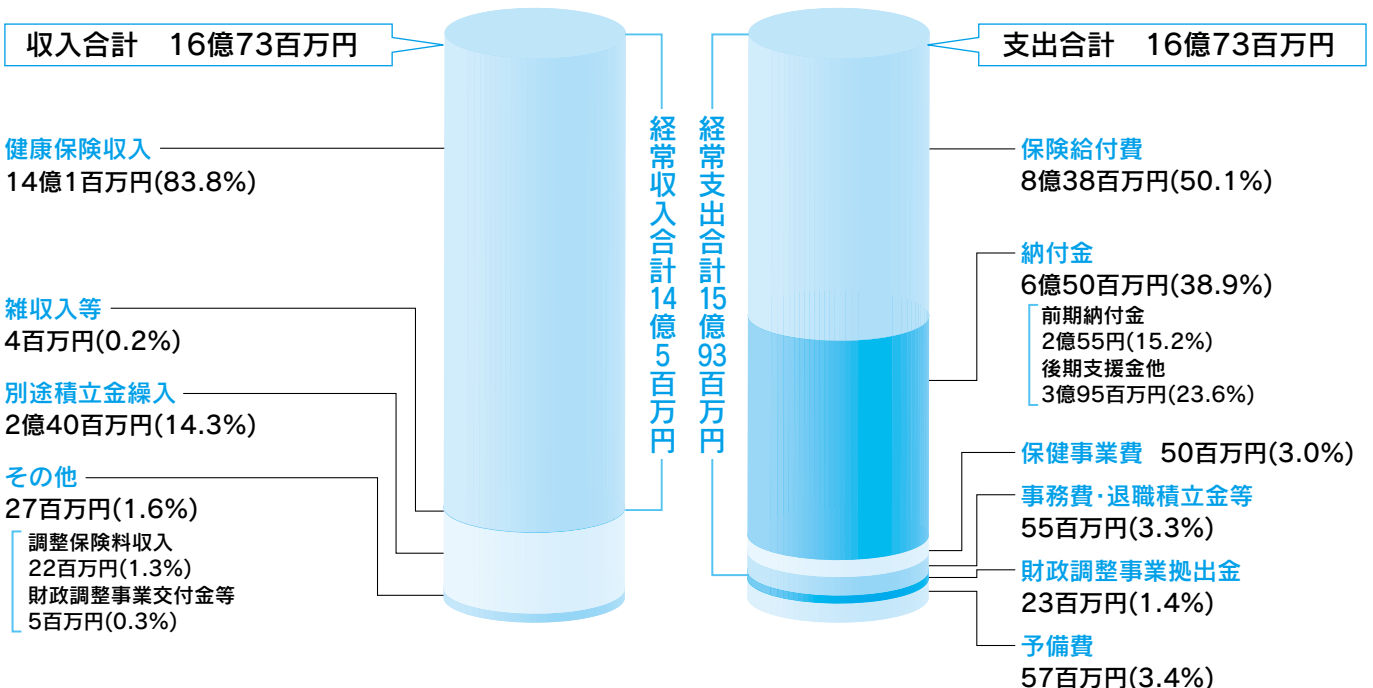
収入合計　16億73百万円

健康保険収入
14億1百万円(83.8%)

雑収入等
4百万円(0.2%)

別途積立金繰入
2億40百万円(14.3%)

その他
27百万円(1.6%)

調整保険料収入
22百万円(1.3%)
財政調整事業交付金等
5百万円(0.3%)

経常収入合計14億5百万円

経常支出合計15億93百万円

支出合計　16億73百万円

保険給付費
8億38百万円(50.1%)

納付金
6億50百万円(38.9%)

前期納付金
2億55百万円(15.2%)
後期支援金他
3億95百万円(23.6%)

保健事業費　50百万円(3.0%)

事務費･退職積立金等
55百万円(3.3%)

財政調整事業拠出金
23百万円(1.4%)

予備費
57百万円(3.4%)